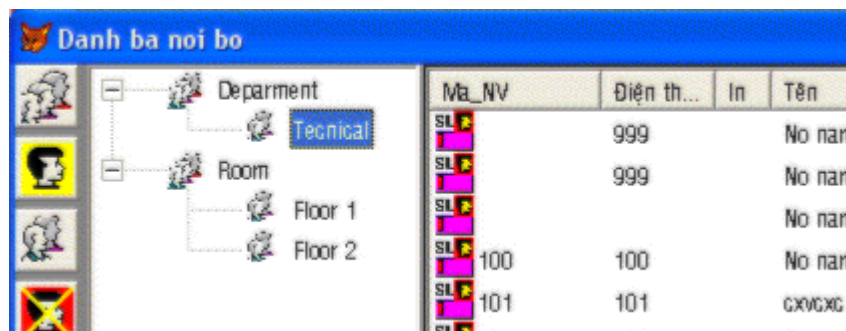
Danh ba noi bo

Deparment
Tecnical
Room
Floor 1
Floor 2

| Ma_NV | Điện th... | In | Tên |
|---|---|---|---|
| SL | 999 | | No nan |
| SL | 999 | | No nan |
| SL | | | No nan |
| SL 100 | 100 | | No nan |
| SL 101 | 101 | | cxvcxc |